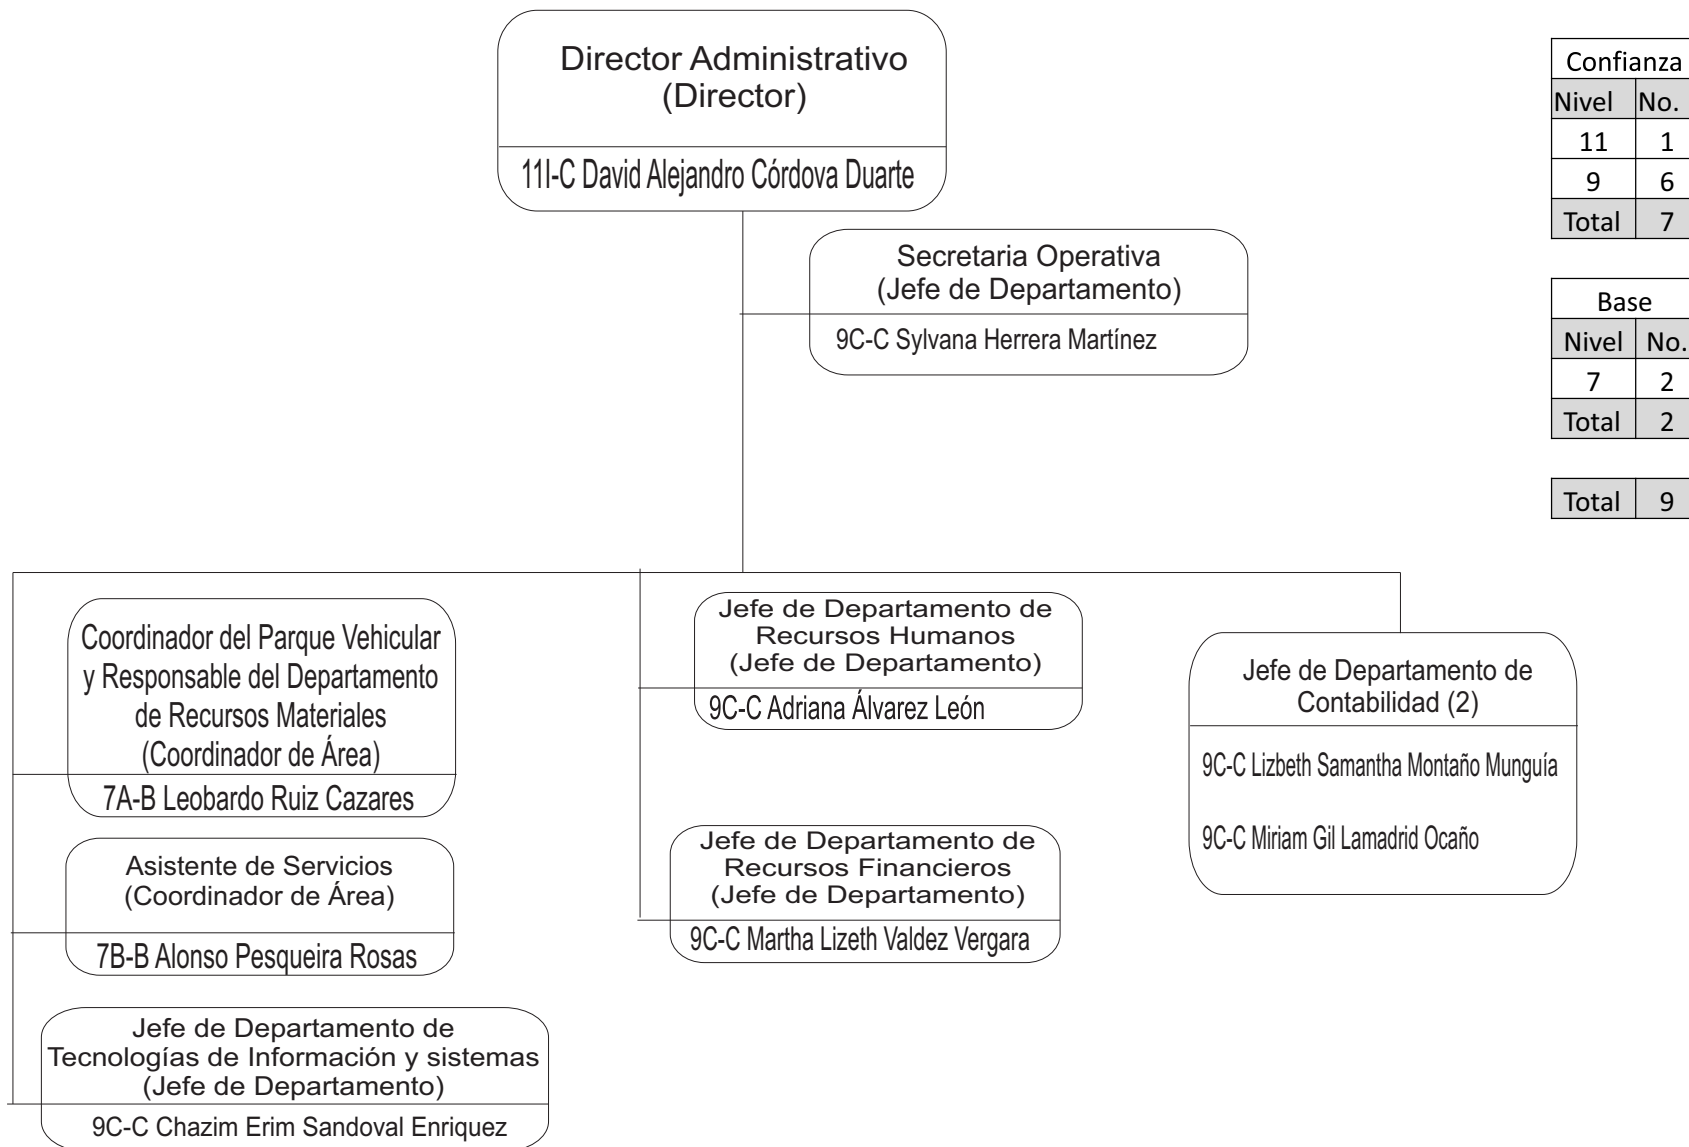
Director Administrativo
(Director)

11I-C David Alejandro Córdova Duarte

Secretaria Operativa
(Jefe de Departamento)

9C-C Sylvana Herrera Martínez

| Confianza | |
|---|---|
| Nivel | No. |
| 11 | 1 |
| 9 | 6 |
| Total | 7 |

| Base | |
|---|---|
| Nivel | No. |
| 7 | 2 |
| Total | 2 |

| Total | 9 |
|---|---|

Coordinador del Parque Vehicular y Responsable del Departamento de Recursos Materiales
(Coordinador de Área)

7A-B Leobardo Ruiz Cazares

Asistente de Servicios
(Coordinador de Área)

7B-B Alonso Pesqueira Rosas

Jefe de Departamento de Tecnologías de Información y sistemas
(Jefe de Departamento)

9C-C Chazim Erim Sandoval Enriquez

Jefe de Departamento de Recursos Humanos
(Jefe de Departamento)

9C-C Adriana Álvarez León

Jefe de Departamento de Recursos Financieros
(Jefe de Departamento)

9C-C Martha Lizeth Valdez Vergara

Jefe de Departamento de Contabilidad (2)

9C-C Lizbeth Samantha Montaño Munguía

9C-C Miriam Gil Lamadrid Ocaño